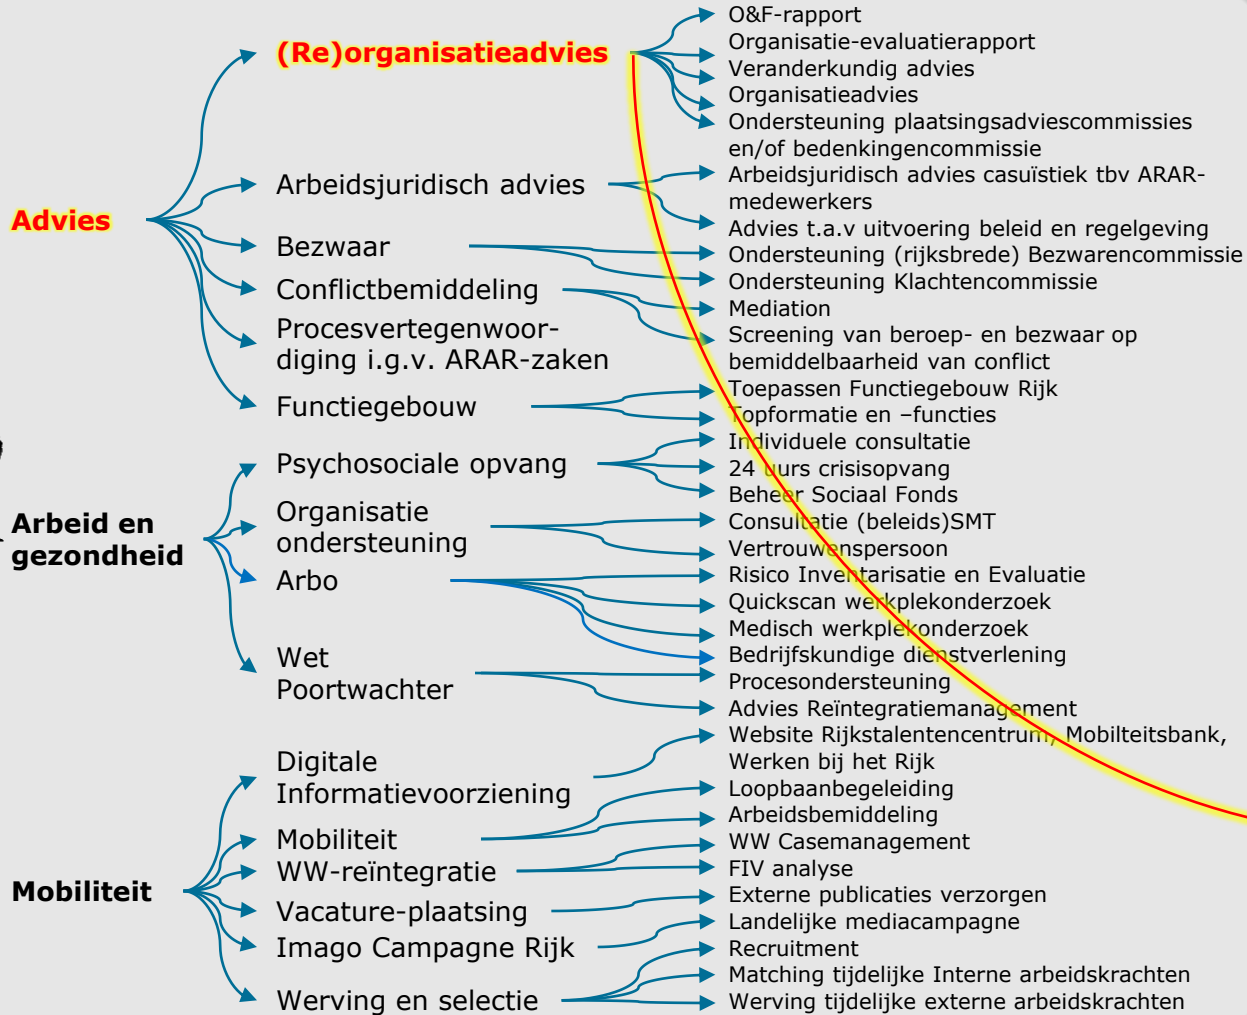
Advies

(Re)organisatieadvies
O&F-rapport
Organisatie-evaluatierapport
Veranderkundig advies
Organisatieadvies
Ondersteuning plaatsingsadviescommissies en/of bedenkingencommissie

Arbeidsjuridisch advies
Arbeidsjuridisch advies casuïstiek tbv ARAR-medewerkers
Advies t.a.v uitvoering beleid en regelgeving

Bezwaar
Ondersteuning (rijksbrede) Bezwarencommissie
Ondersteuning Klachtencommissie

Conflictbemiddeling
Mediation
Screening van beroep- en bezwaar op bemiddelbaarheid van conflict

Procesvertegenwoordiging i.g.v. ARAR-zaken

Functiegebouw
Toepassen Functiegebouw Rijk
Topformatie en –functies

Arbeid en gezondheid

Psychosociale opvang
Individuele consultatie
24 uurs crisisopvang
Beheer Sociaal Fonds

Organisatie ondersteuning
Consultatie (beleids)SMT
Vertrouwenspersoon

Arbo
Risico Inventarisatie en Evaluatie
Quickscan werkplekonderzoek
Medisch werkplekonderzoek
Bedrijfskundige dienstverlening

Wet Poortwachter
Procesondersteuning
Advies Reïntegratiemanagement

Mobiliteit

Digitale Informatievoorziening
Website Rijkstalentencentrum, Mobilteitsbank, Werken bij het Rijk

Mobiliteit
Loopbaanbegeleiding
Arbeidsbemiddeling

WW-reïntegratie
WW Casemanagement
FIV analyse

Vacature-plaatsing
Externe publicaties verzorgen

Imago Campagne Rijk
Landelijke mediacampagne

Werving en selectie
Recruitment
Matching tijdelijke Interne arbeidskrachten
Werving tijdelijke externe arbeidskrachten